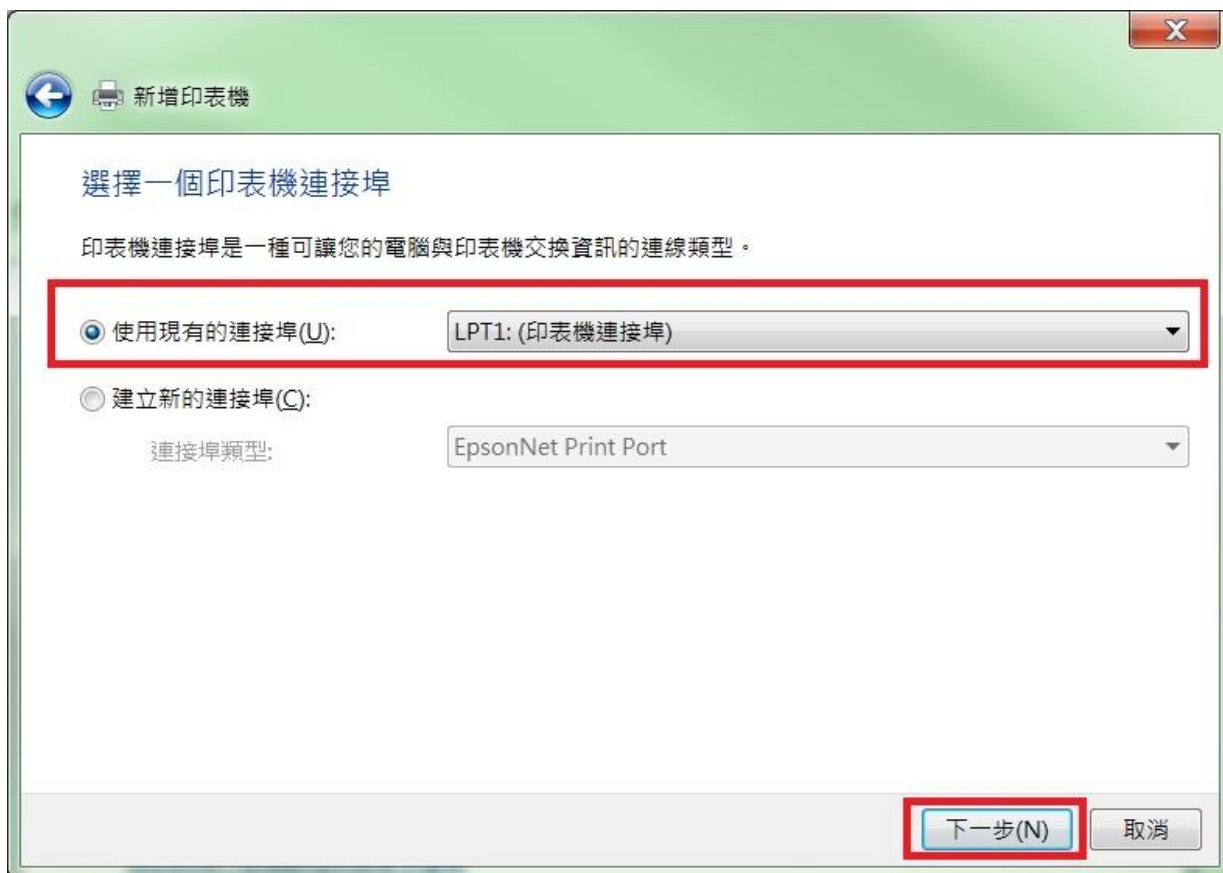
新增印表機

選擇一個印表機連接埠

印表機連接埠是一種可讓您的電腦與印表機交換資訊的連線類型。

使用現有的連接埠(U): LPT1: (印表機連接埠)

建立新的連接埠(C):

連接埠類型: EpsonNet Print Port

下一步(N) 取消